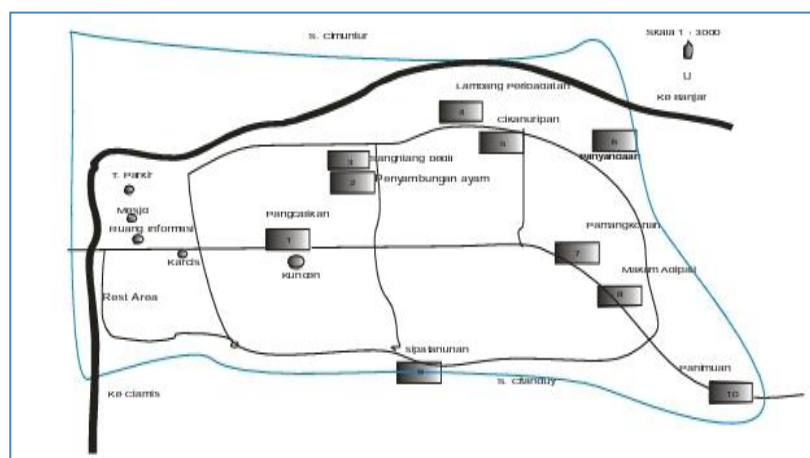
s. cimuntur

Skala 1 : 3000

U

Ke Banjar

Lambang Peribadatan

4

cikahuripan

5

6

Panyandaan

3

Sanghiang bedil

2

Penyambungan ayam

T. Parkir

Masjid

Ruang informasi

Pangcalikan

1

Karcis

Kuncen

Pamangkonan

7

Makam Adipati

8

Rest Area

sipatahunan

9

s. citanduy

Ke ciamis

Panimuan

10